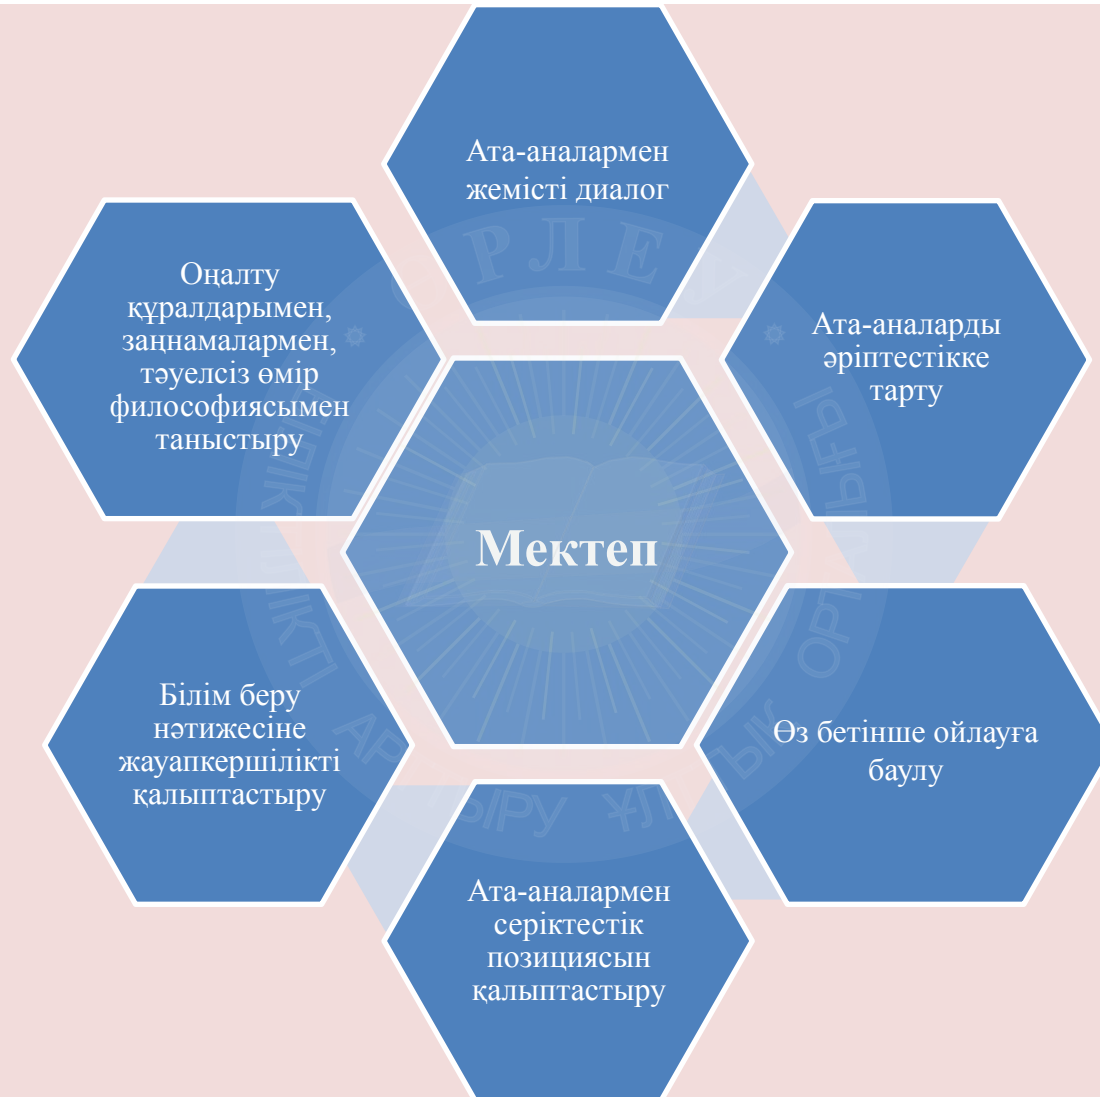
Ата-аналармен жемісті диалог

Оңалту құралдарымен, заңнамалармен, тәуелсіз өмір философиясымен таныстыру

Ата-аналарды әріптестікке тарту

Мектеп

Білім беру нәтижесіне жауапкершілікті қалыптастыру

Өз бетінше ойлауға баулу

Ата-аналармен серіктестік позициясын қалыптастыру